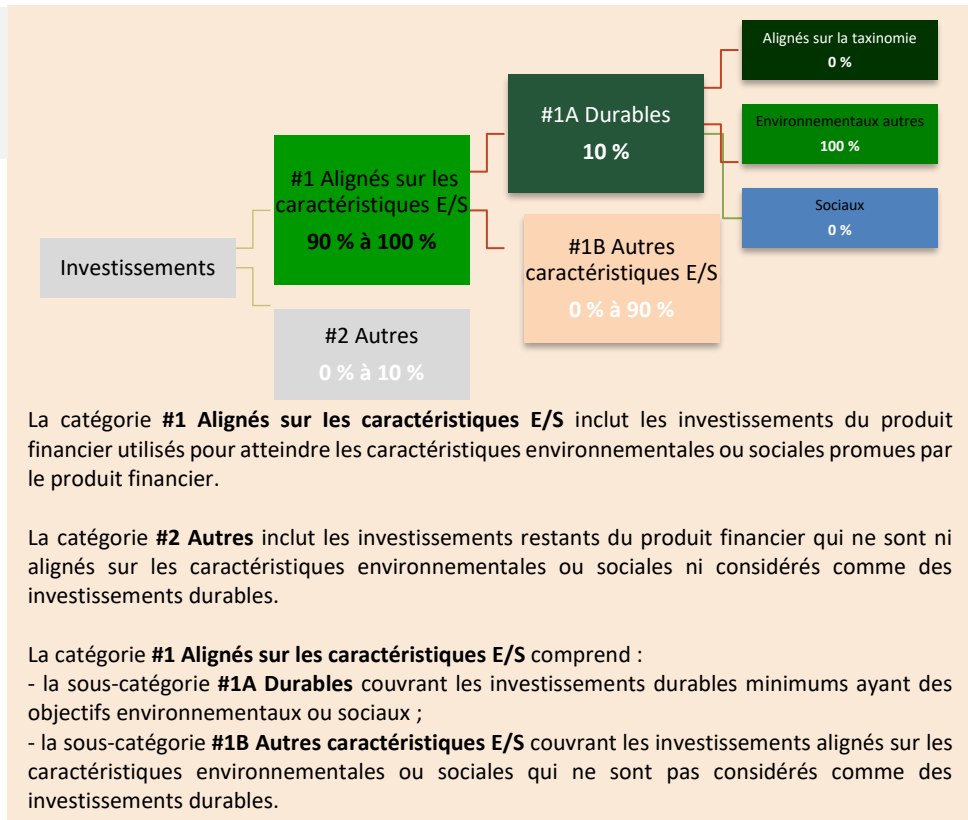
Alignés sur la taxinomie
**0 %**

#1A Durables
**10 %**

Environnementaux autres
**100 %**

#1 Alignés sur les caractéristiques E/S
**90 % à 100 %**

Sociaux
**0 %**

Investissements

#1B Autres caractéristiques E/S
**0 % à 90 %**

#2 Autres
**0 % à 10 %**

La catégorie **#1 Alignés sur les caractéristiques E/S** inclut les investissements du produit financier utilisés pour atteindre les caractéristiques environnementales ou sociales promues par le produit financier.

La catégorie **#2 Autres** inclut les investissements restants du produit financier qui ne sont ni alignés sur les caractéristiques environnementales ou sociales ni considérés comme des investissements durables.

La catégorie **#1 Alignés sur les caractéristiques E/S** comprend :
- la sous-catégorie **#1A Durables** couvrant les investissements durables minimums ayant des objectifs environnementaux ou sociaux ;
- la sous-catégorie **#1B Autres caractéristiques E/S** couvrant les investissements alignés sur les caractéristiques environnementales ou sociales qui ne sont pas considérés comme des investissements durables.